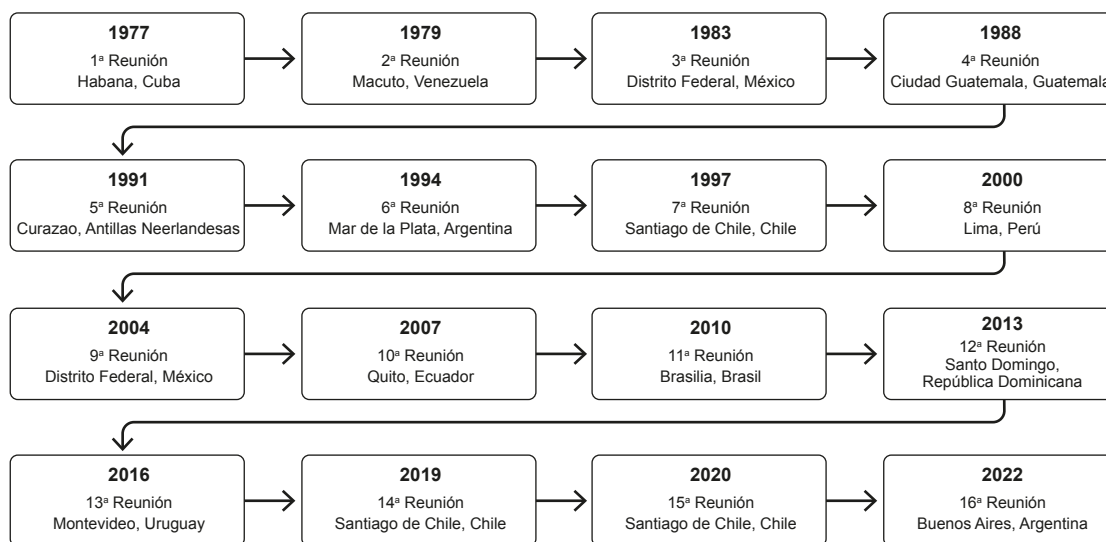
1977
1ª Reunión
Habana, Cuba

1979
2ª Reunión
Macuto, Venezuela

1983
3ª Reunión
Distrito Federal, México

1988
4ª Reunión
Ciudad Guatemala, Guatemala

1991
5ª Reunión
Curazao, Antillas Neerlandesas

1994
6ª Reunión
Mar de la Plata, Argentina

1997
7ª Reunión
Santiago de Chile, Chile

2000
8ª Reunión
Lima, Perú

2004
9ª Reunión
Distrito Federal, México

2007
10ª Reunión
Quito, Ecuador

2010
11ª Reunión
Brasilia, Brasil

2013
12ª Reunión
Santo Domingo, República Dominicana

2016
13ª Reunión
Montevideo, Uruguay

2019
14ª Reunión
Santiago de Chile, Chile

2020
15ª Reunión
Santiago de Chile, Chile

2022
16ª Reunión
Buenos Aires, Argentina